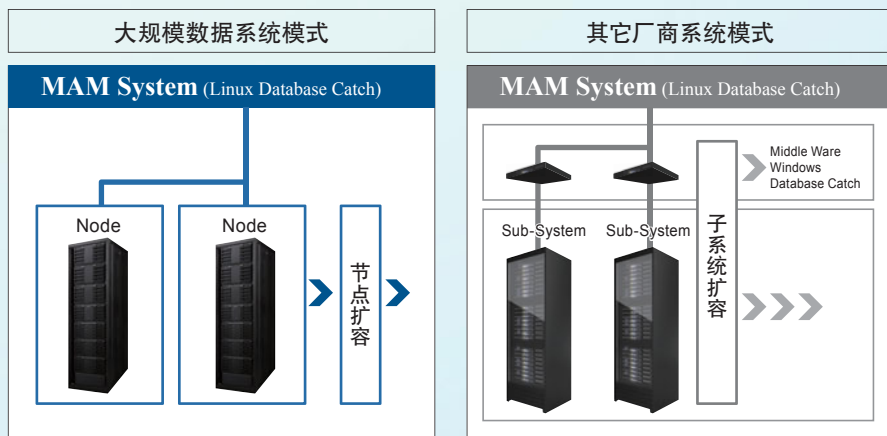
大规模数据系统模式

MAM System (Linux Database Catch)

Node

Node

节点扩容

其它厂商系统模式

MAM System (Linux Database Catch)

Middle Ware
Windows
Database Catch

Sub-System

Sub-System

子系统扩容